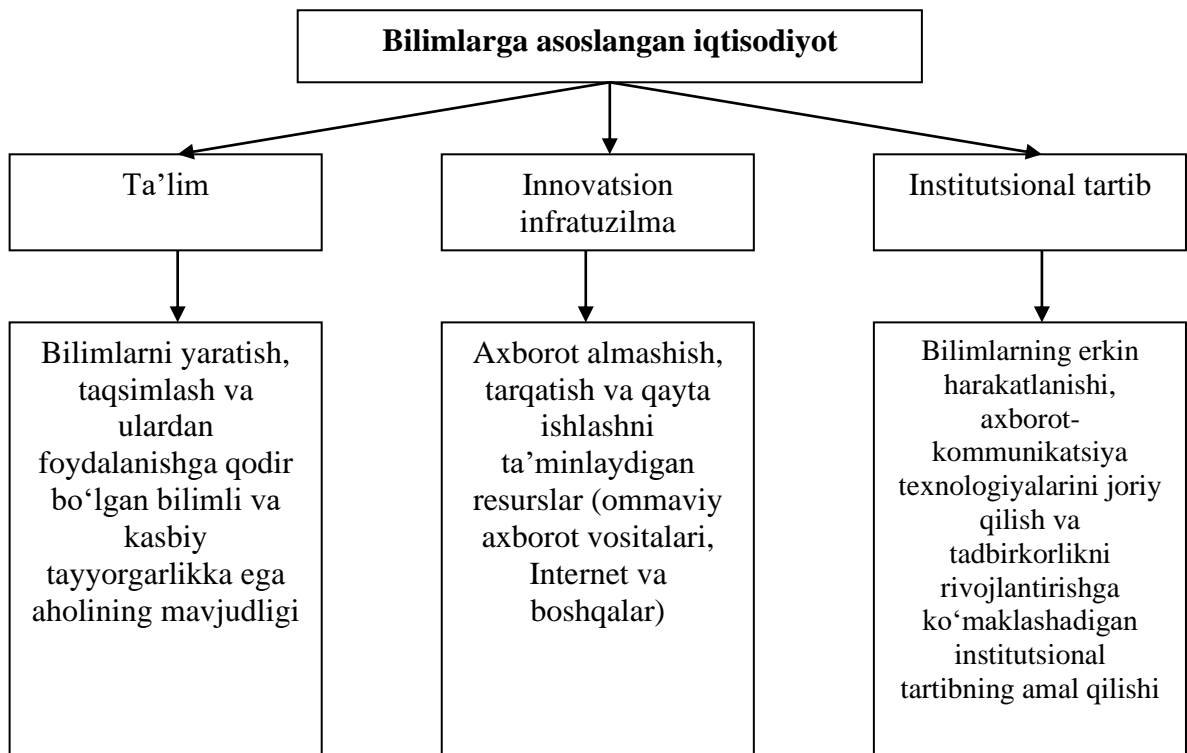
Bilimlarga asoslangan iqtisodiyot

Ta’lim

Bilimlarni yaratish, taqsimlash va ulardan foydalanishga qodir bo‘lgan bilimli va kasbiy tayyorgarlikka ega aholining mavjudligi

Innovatsion infratuzilma

Axborot almashish, tarqatish va qayta ishlashni ta’minlaydigan resurslar (ommaviy axborot vositalari, Internet va boshqalar)

Institutsional tartib

Bilimlarning erkin harakatlanishi, axborot-kommunikatsiya texnologiyalarini joriy qilish va tadbirkorlikni rivojlantirishga ko‘maklashadigan institutsional tartibning amal qilishi